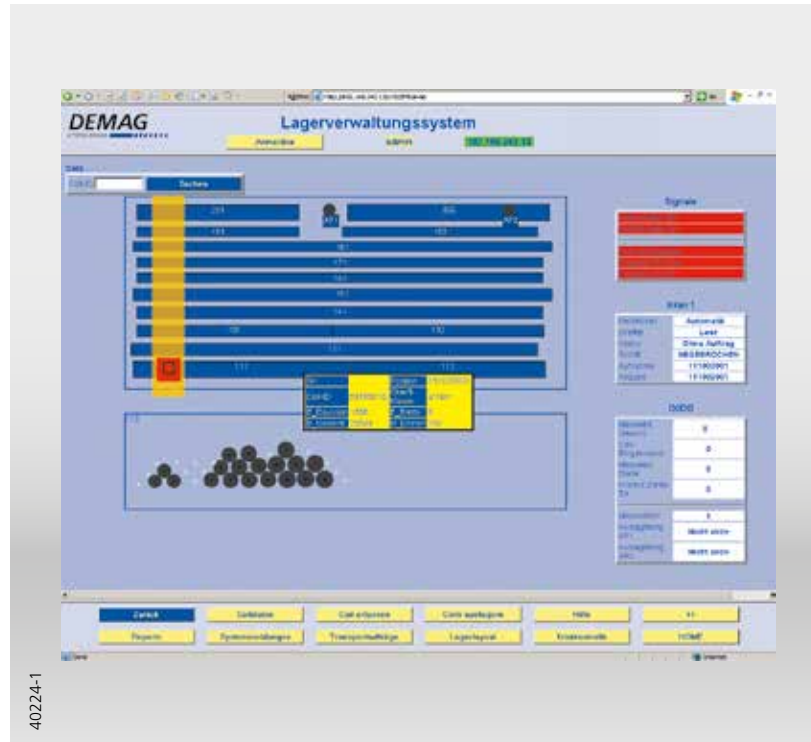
DEMAG

Lagerverwaltungssystem

Anmelden

admin

Suchen

Signale

Kran 1

Automatik

Leer

Ohne Auftrag

ABGEBROCHEN

DDDB

Zurück

Setzliste

Coil entfernen

Coil auslagern

Hilfe

Reports

Systemeinstellungen

Transportaufträge

Lagerlayout

Kranstatistik

HOME

40224-1